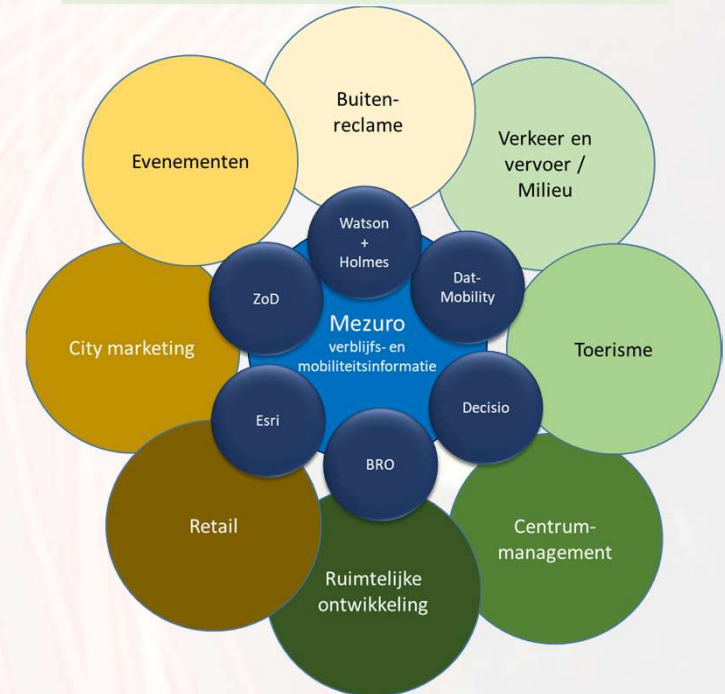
Buitenreclame

Verkeer en vervoer / Milieu

Evenementen

Watson + Holmes

Dat-Mobility

ZoD

Mezuro
verblijfs- en mobiliteitsinformatie

City marketing

Toerisme

Esri

Decisio

BRO

Retail

Centrum-management

Ruimtelijke ontwikkeling